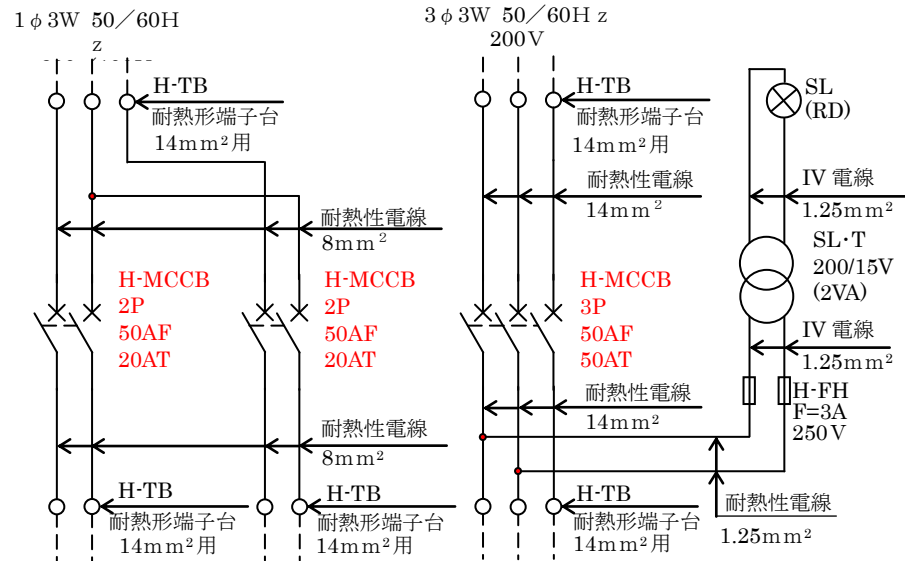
1φ3W 50/60Hz

H-TB
耐熱形端子台
14mm²用

耐熱性電線
8mm²

H-MCCB
2P
50AF
20AT

H-MCCB
2P
50AF
20AT

耐熱性電線
8mm²

H-TB
耐熱形端子台
14mm²用

H-TB
耐熱形端子台
14mm²用

3φ3W 50/60Hz
200V

H-TB
耐熱形端子台
14mm²用

耐熱性電線
14mm²

H-MCCB
3P
50AF
50AT

耐熱性電線
14mm²

H-TB
耐熱形端子台
14mm²用

SL
(RD)

IV 電線
1.25mm²

SL･T
200/15V
(2VA)

IV 電線
1.25mm²

H-FH
F=3A
250V

耐熱性電線
1.25mm²